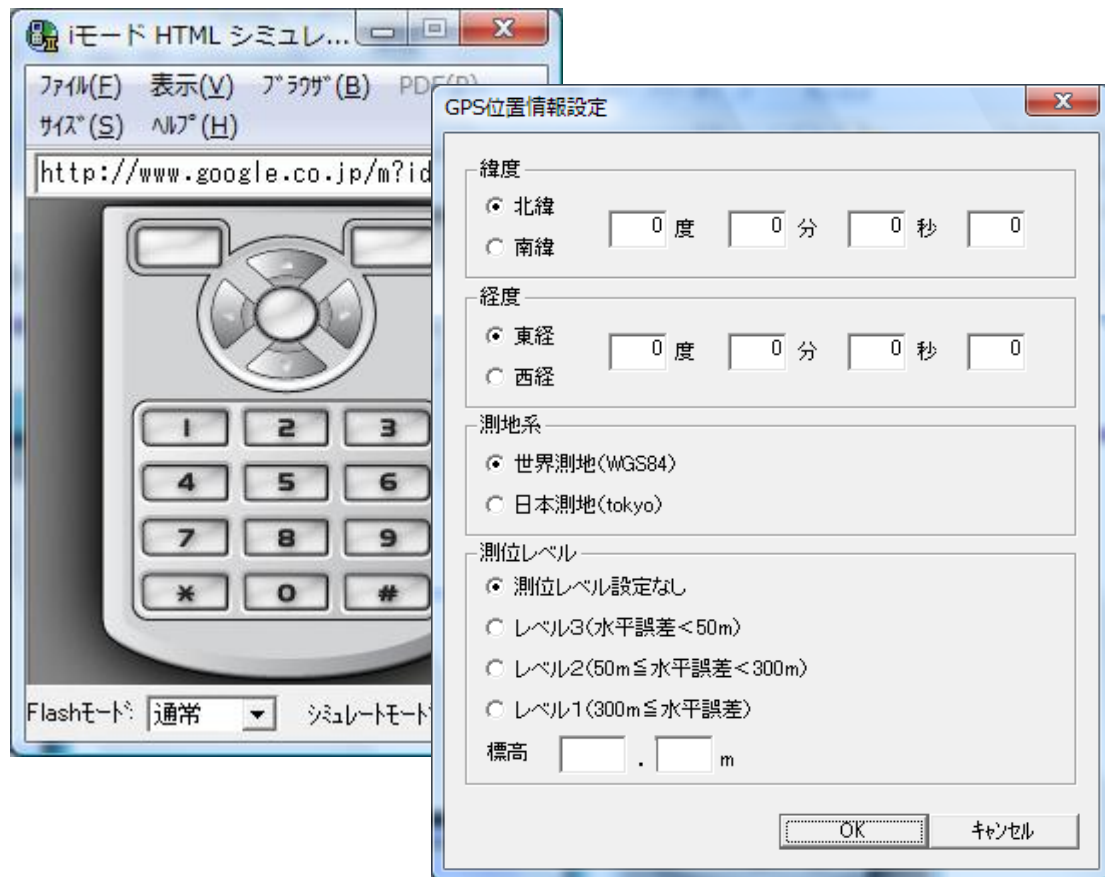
iモード HTML シミュレ...

ﾌｧｲﾙ(F) 表示(V) ﾌﾞﾗｳｻﾞ(B) PDF(P)
ｻｲｽﾞ(S) ﾍﾙﾌﾟ(H)

http://www.google.co.jp/m?id

1 2 3
4 5 6
7 8 9
\* 0 #

Flashﾓｰﾄﾞ: 通常 ｼﾐｭﾚｰﾄﾓｰﾄﾞ

GPS位置情報設定

緯度
北緯
南緯
0 度 0 分 0 秒 0

経度
東経
西経
0 度 0 分 0 秒 0

測地系
世界測地(WGS84)
日本測地(tokyo)

測位レベル
測位レベル設定なし
レベル3(水平誤差<50m)
レベル2(50m≦水平誤差<300m)
レベル1(300m≦水平誤差)
標高 . m

OK
ｷｬﾝｾﾙ